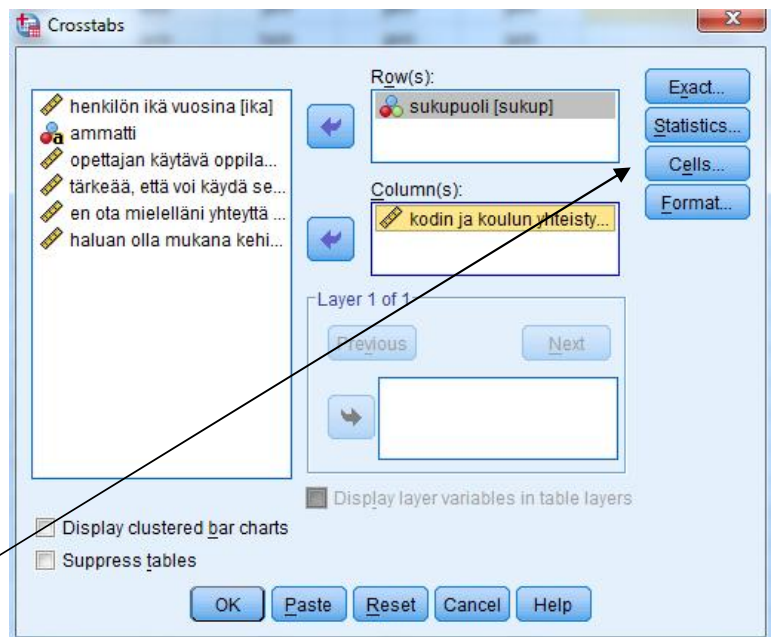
Crosstabs

henkilön ikä vuosina [ika]
ammatti
opettajan käytävä oppila...
tärkeää, että voi käydä se...
en ota mielelläni yhteyttä ...
haluan olla mukana kehi...

Row(s):
sukupuoli [sukup]

Column(s):
kodin ja koulun yhteisty...

Layer 1 of 1
Previous
Next

Exact...
Statistics...
Cells...
Format...

Display layer variables in table layers

Display clustered bar charts
Suppress tables

OK
Paste
Reset
Cancel
Help